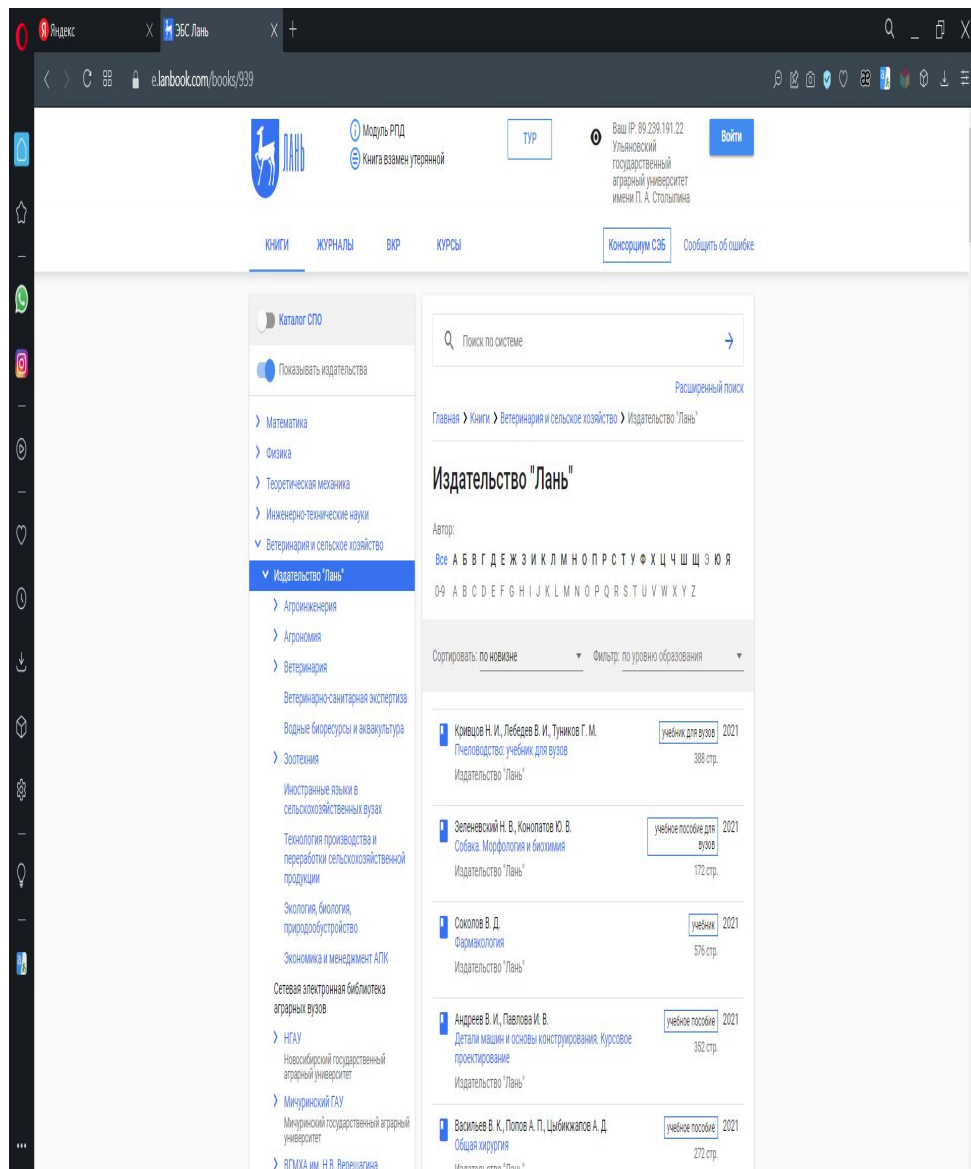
Яндекс X ЭБС Лань X +

e.lanbook.com/books/939

ЛАНЬ

Модуль РПД
Книга взамен утерянной

ТУР

Ваш IP: 89.239.191.22 Ульяновский государственный аграрный университет имени П. А. Столыпина

Войти

КНИГИ ЖУРНАЛЫ ВКР КУРСЫ

Консорциум СЭБ Сообщить об ошибке

Каталог СПО

Показывать издательства

› Математика
› Физика
› Теоретическая механика
› Инженерно-технические науки
∨ Ветеринария и сельское хозяйство
∨ Издательство "Лань"
› Агроинженерия
› Агрономия
› Ветеринария
Ветеринарно-санитарная экспертиза
Водные биоресурсы и аквакультура
› Зоотехния
Иностранные языки в сельскохозяйственных вузах
Технология производства и переработки сельскохозяйственной продукции
Экология, биология, природообустройство
Экономика и менеджмент АПК
Сетевая электронная библиотека аграрных вузов
› НГАУ
Новосибирский государственный аграрный университет
› Мичуринский ГАУ
Мичуринский государственный аграрный университет
› ВГМХА им. Н.В. Верещагина

Поиск по системе

Расширенный поиск

Главная › Книги › Ветеринария и сельское хозяйство › Издательство "Лань"

Издательство "Лань"

Автор:
Все А Б В Г Д Е Ж З И К Л М Н О П Р С Т У Ф Х Ц Ч Ш Щ Э Ю Я
0-9 A B C D E F G H I J K L M N O P Q R S T U V W X Y Z

Сортировать: по новизне Фильтр: по уровню образования

Кривцов Н. И., Лебедев В. И., Туников Г. М.
Пчеловодство: учебник для вузов
Издательство "Лань"
учебник для вузов 2021
388 стр.

Зеленевский Н. В., Конопатов Ю. В.
Собака. Морфология и биохимия
Издательство "Лань"
учебное пособие для вузов 2021
172 стр.

Соколов В. Д.
Фармакология
Издательство "Лань"
учебник 2021
576 стр.

Андреев В. И., Павлова И. В.
Детали машин и основы конструирования. Курсовое проектирование
Издательство "Лань"
учебное пособие 2021
352 стр.

Васильев В. К., Попов А. П., Цыбикжапов А. Д.
Общая хирургия
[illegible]
учебное пособие 2021
272 стр.